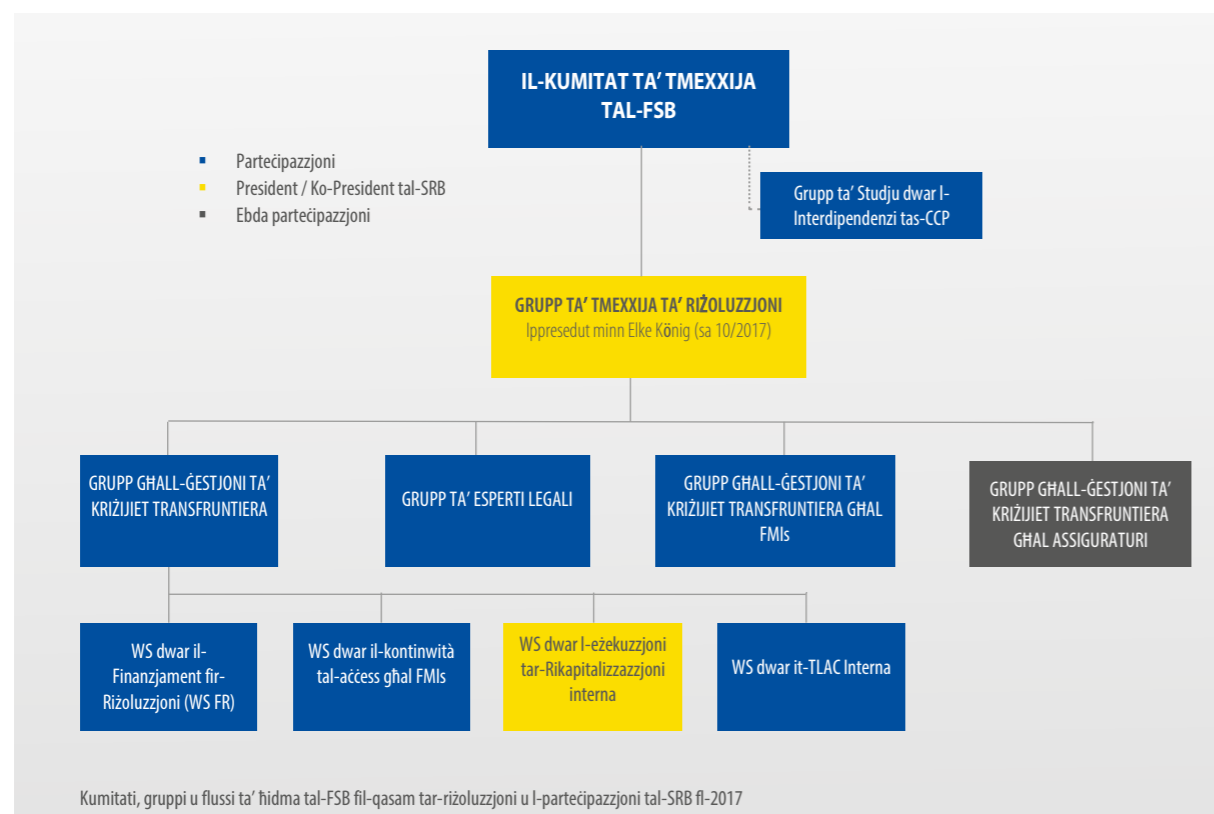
IL-KUMITAT TA' TMEXXIJA TAL-FSB

Parteċipazzjoni
President / Ko-President tal-SRB
Ebda parteċipazzjoni

Grupp ta' Studju dwar l-Interdipendenzi tas-CCP

GRUPP TA' TMEXXIJA TA' RIŻOLUZZJONI
Ippresedut minn Elke König (sa 10/2017)

GRUPP GĦALL-ĠESTJONI TA' KRIŻIJIET TRANSFRUNTIERA

GRUPP TA' ESPERTI LEGALI

GRUPP GĦALL-ĠESTJONI TA' KRIŻIJIET TRANSFRUNTIERA GĦAL FMIs

GRUPP GĦALL-ĠESTJONI TA' KRIŻIJIET TRANSFRUNTIERA GĦAL ASSIGURATURI

WS dwar il-Finanzjament fir-Riżoluzzjoni (WS FR)

WS dwar il-kontinwità tal-aċċess għal FMIs

WS dwar l-eżekuzzjoni tar-Rikapitalizzazzjoni interna

WS dwar it-TLAC Interna

Kumitati, gruppi u flussi ta' ħidma tal-FSB fil-qasam tar-riżoluzzjoni u l-parteċipazzjoni tal-SRB fl-2017